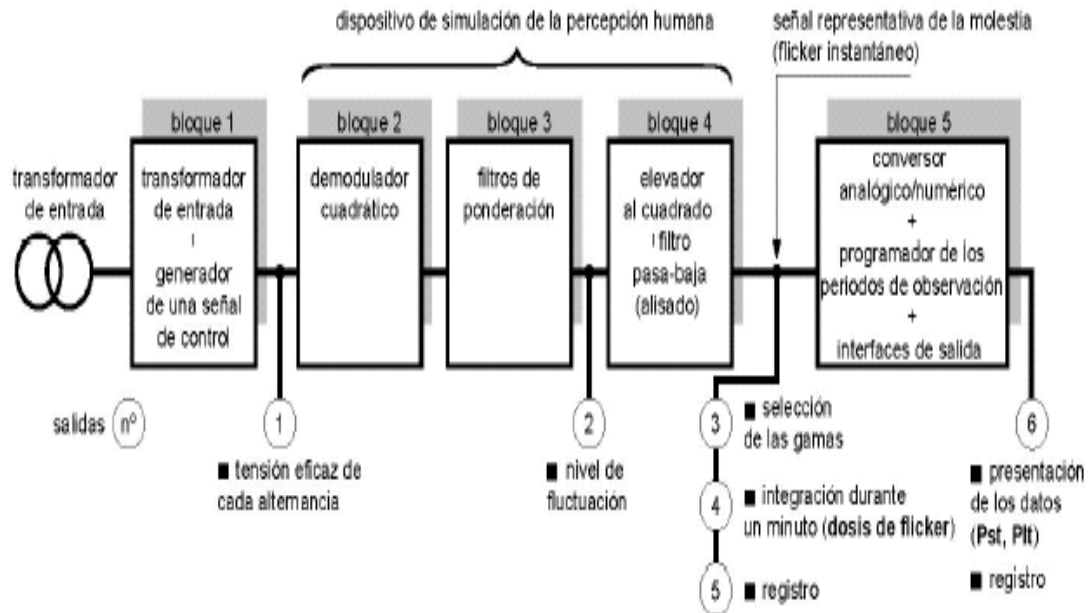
dispositivo de simulación de la percepción humana

señal representativa de la molestia (flicker instantáneo)

bloque 1

bloque 2

bloque 3

bloque 4

bloque 5

transformador de entrada

transformador de entrada + generador de una señal de control

demodulador cuadrático

filtros de ponderación

elevador al cuadrado + filtro pasa-baja (alisado)

conversor analógico/numérico + programador de los periodos de observación + interfaces de salida

salidas (nº)

1

■ tensión eficaz de cada alternancia

2

■ nivel de fluctuación

3

■ selección de las gamas

4

■ integración durante un minuto (dosis de flicker)

5

■ registro

6

■ presentación de los datos (Pst, Plt)

■ registro